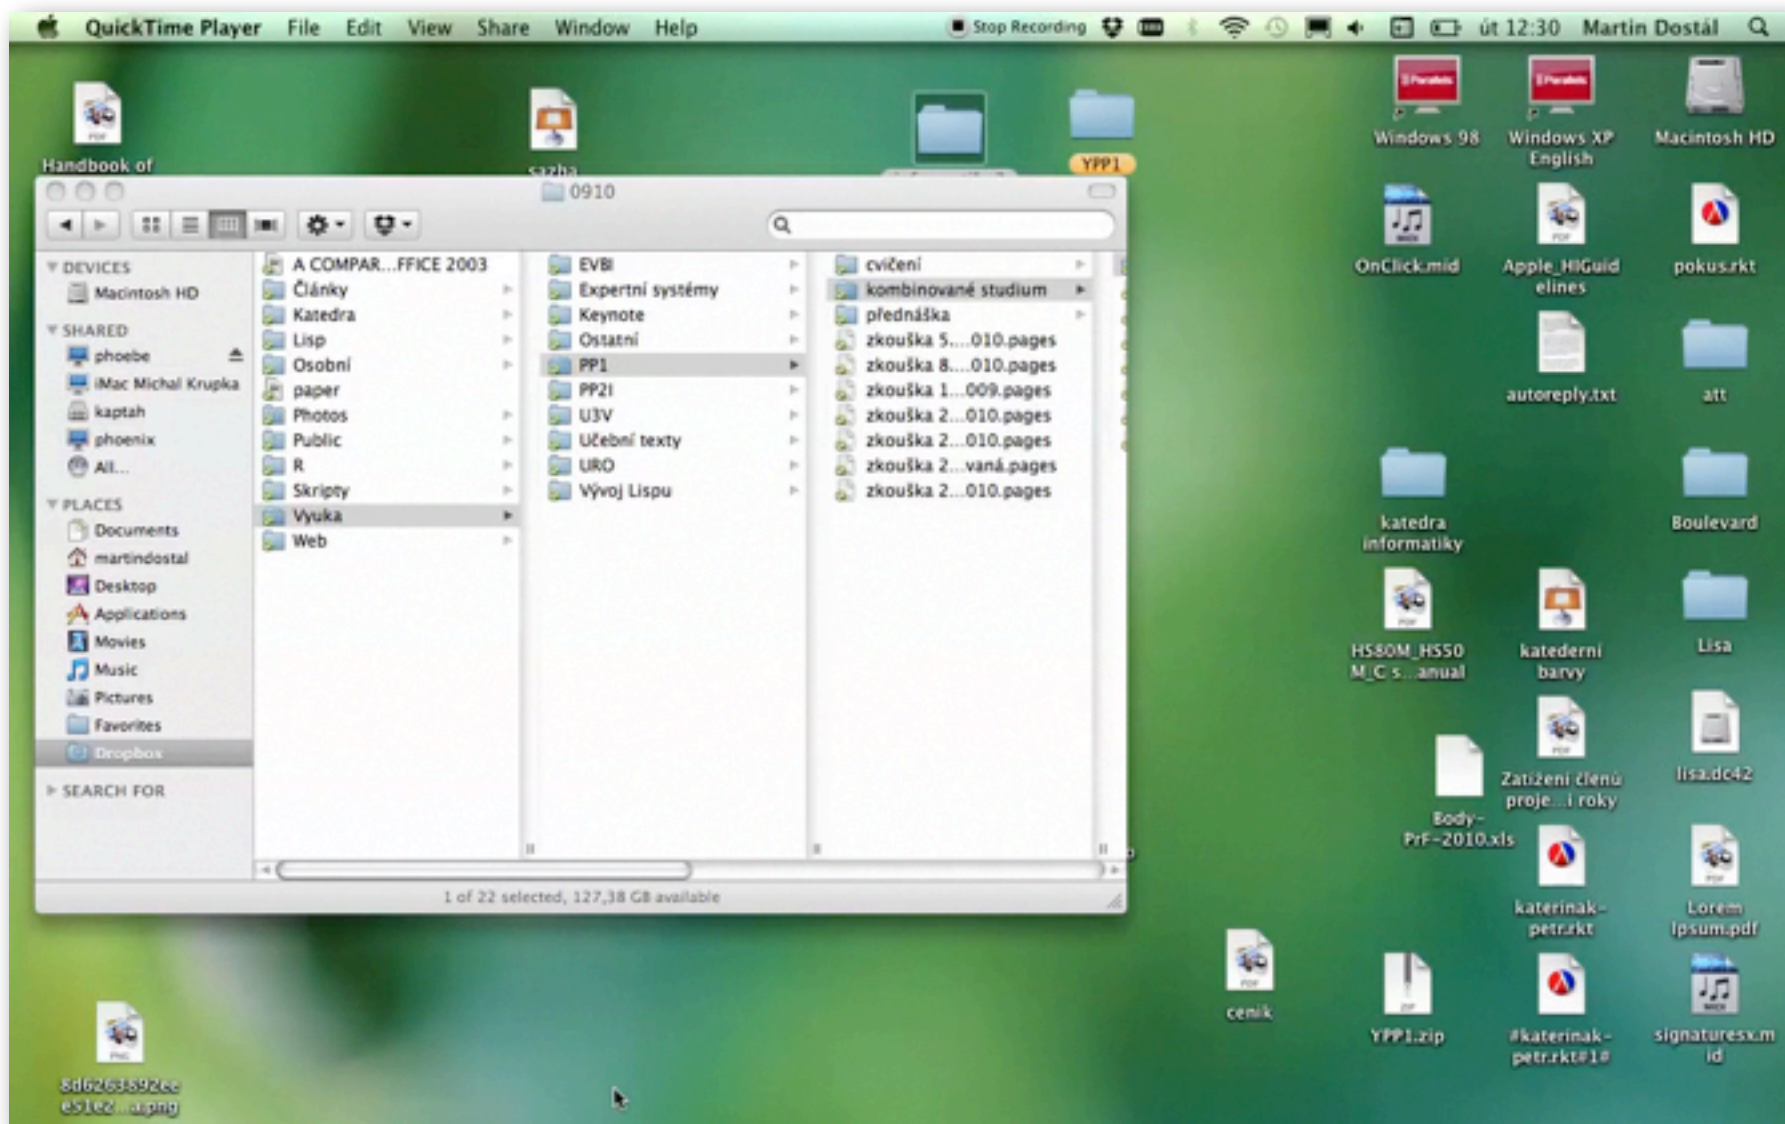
QuickTime Player File Edit View Share Window Help

Stop Recording út 12:30 Martin Dostál

Handbook of

sazba

YPP1

Windows 98

Windows XP English

Macintosh HD

0910

DEVICES
Macintosh HD
SHARED
phoebe
iMac Michal Krupka
kaptah
phoenix
All...
PLACES
Documents
martindostal
Desktop
Applications
Movies
Music
Pictures
Favorites
Dropbox
SEARCH FOR

A COMPAR...FFICE 2003
Články
Katedra
Lisp
Osobní
paper
Photos
Public
R
Skripty
Vyuka
Web

EVBI
Expertní systémy
Keynote
Ostatní
PP1
PP2I
U3V
Učební texty
URO
Vývoj Lispu

cvičení
kombinované studium
přednáška
zkouška 5....010.pages
zkouška 8....010.pages
zkouška 1....009.pages
zkouška 2....010.pages
zkouška 2....010.pages
zkouška 2....vaná.pages
zkouška 2....010.pages

1 of 22 selected, 127,38 GB available

OnClick.mid

Apple_HIGuidelines

pokus.rkt

autoreply.txt

att

katedra informatiky

Boulevard

HS80M_HS50M_C s...anual

katederni barvy

Lisa

Body-PrF-2010.xls

Zatížení členů proje...i roky

lisa.dc42

katerinak-petr.rkt

Lorem Ipsum.pdf

cenik

YPP1.zip

#katerinak-petr.rkt#1#

signaturesx.mid

8d6263892ee e51e2...a.png